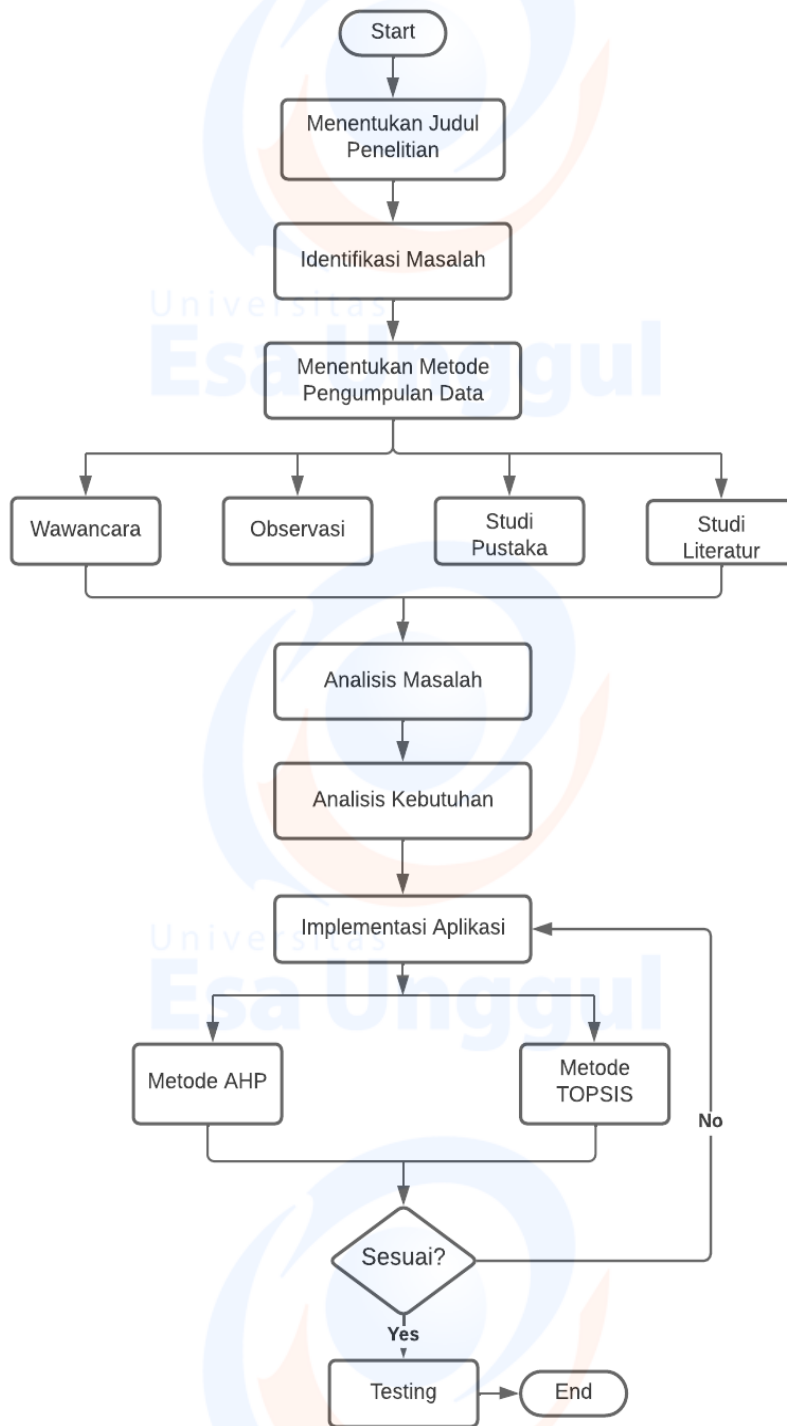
Start

Menentukan Judul Penelitian

Identifikasi Masalah

Universitas
Esa Unggul

Menentukan Metode Pengumpulan Data

Wawancara

Observasi

Studi Pustaka

Studi Literatur

Analisis Masalah

Analisis Kebutuhan

Implementasi Aplikasi

Universitas
Esa Unggul

Metode AHP

Metode TOPSIS

No

Sesuai?

Yes

Testing

End